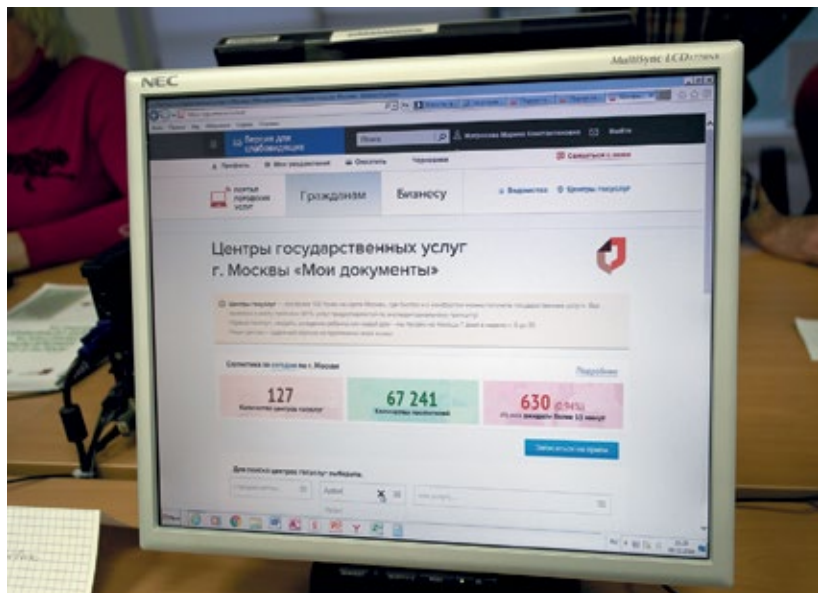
NEC

MultiSync LCD

Версия для слабовидящих

Поиск

Выйти

Профиль

Мои уведомления

Оплатить

Черновики

Записаться к врачу

Портал городских услуг

Гражданам

Бизнесу

Ведомства

Центры госуслуг

Центры государственных услуг г. Москвы «Мои документы»

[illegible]

Статистика за сегодня по г. Москве

Подробнее

127

Количество центров госуслуг

67 241

Количество посетителей

630 (0.94%)

Из них ожидали более 15 минут

Записаться на прием

Для поиска центра госуслуг выберите:

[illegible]